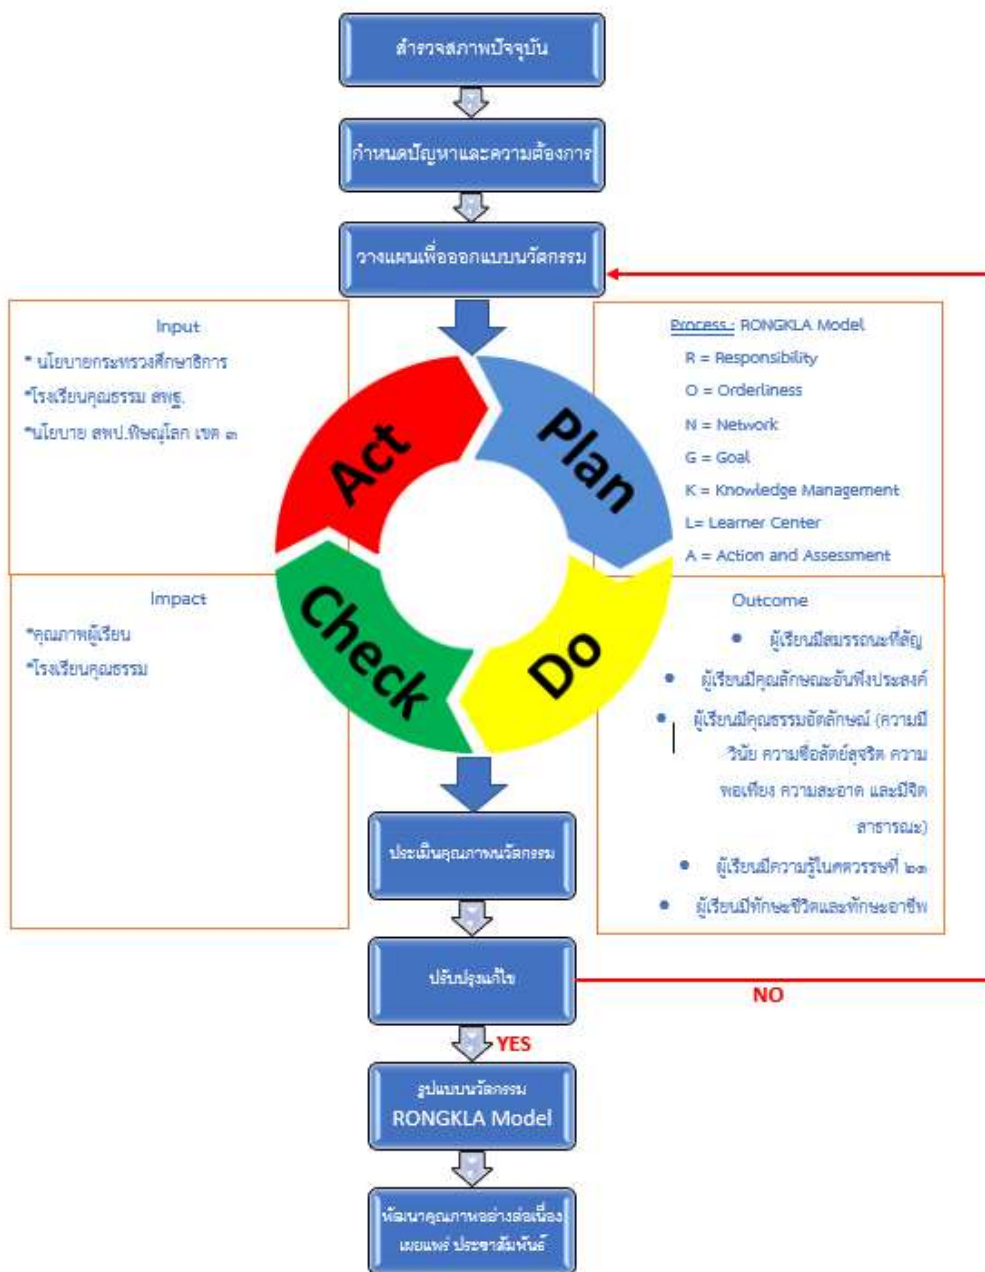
สำรวจสภาพปัจจุบัน

กำหนดปัญหาและความต้องการ

วางแผนเพื่อออกแบบนวัตกรรม

Input
* นโยบายกระทรวงศึกษาธิการ
*โรงเรียนคุณธรรม สพฐ.
*นโยบาย สพป.พิษณุโลก เขต ๓

Process : RONGKLA Model
R = Responsibility
O = Orderliness
N = Network
G = Goal
K = Knowledge Management
L= Learner Center
A = Action and Assessment

Act
Plan
Check
Do

Impact
*คุณภาพผู้เรียน
*โรงเรียนคุณธรรม

Outcome
• ผู้เรียนมีสมรรถนะที่สำคัญ
• ผู้เรียนมีคุณลักษณะอันพึงประสงค์
• ผู้เรียนมีคุณธรรมอัตลักษณ์ (ความมีวินัย ความซื่อสัตย์สุจริต ความพอเพียง ความสะอาด และมีจิตสาธารณะ)
• ผู้เรียนมีความรู้ในศตวรรษที่ ๒๑
• ผู้เรียนมีทักษะชีวิตและทักษะอาชีพ

ประเมินคุณภาพนวัตกรรม

ปรับปรุงแก้ไข

NO

YES

รูปแบบนวัตกรรม
RONGKLA Model

พัฒนาคุณภาพอย่างต่อเนื่อง
เผยแพร่ ประชาสัมพันธ์